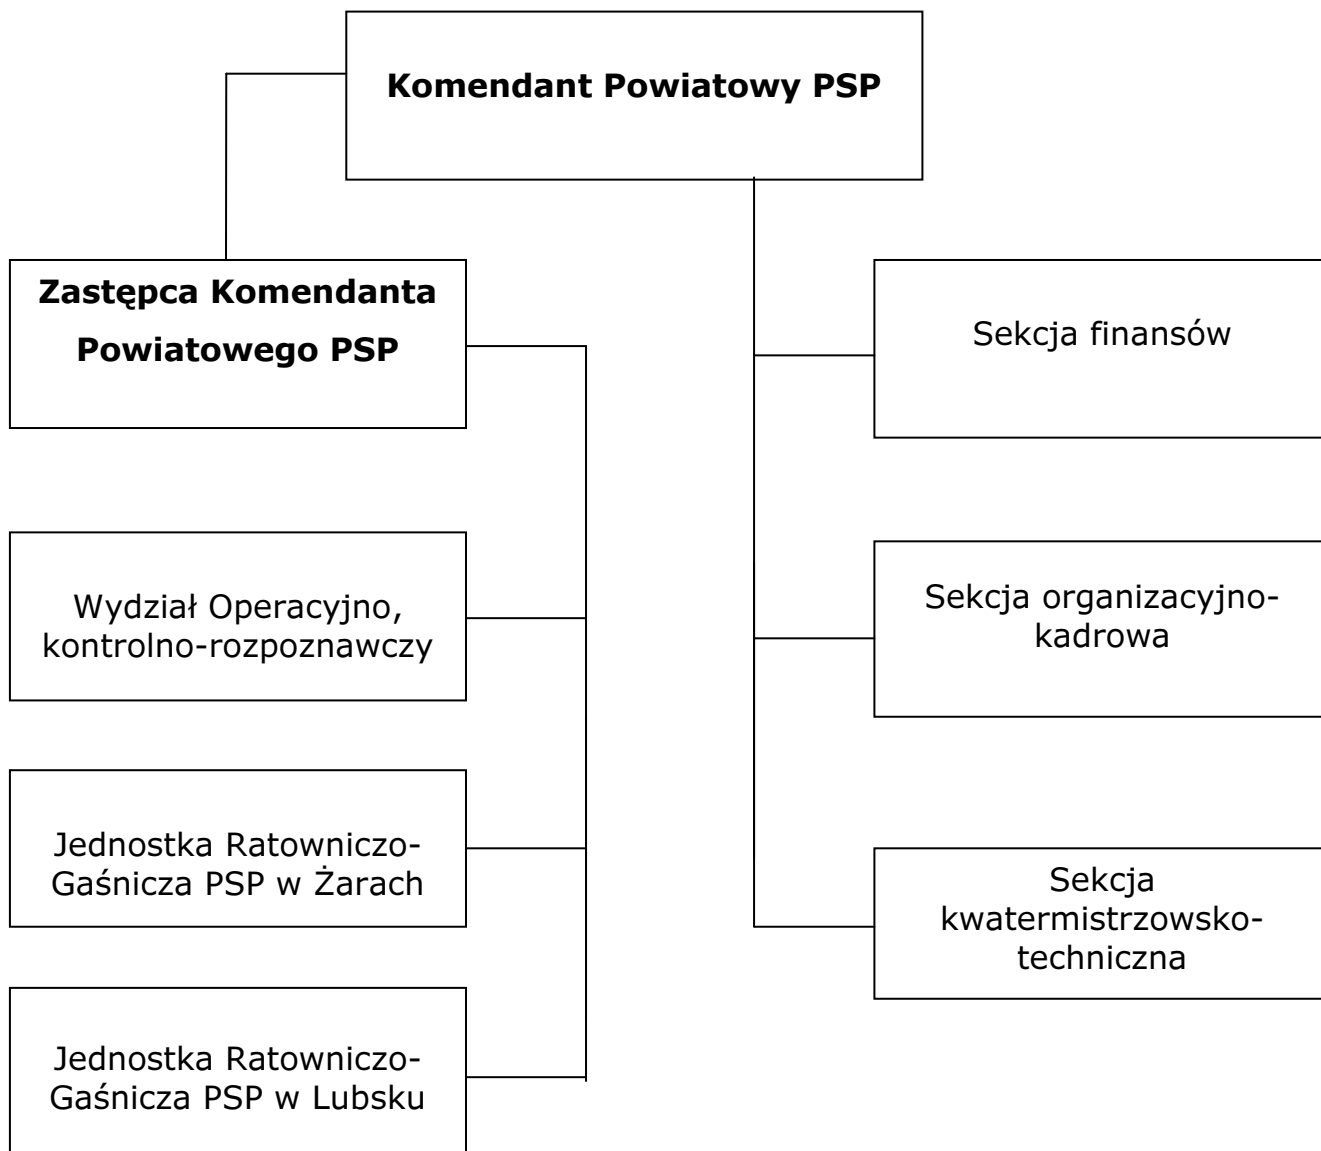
Komendant Powiatowy PSP

Zastępca Komendanta Powiatowego PSP

Wydział Operacyjno, kontrolno-rozpoznawczy

Jednostka Ratowniczo-Gaśnicza PSP w Żarach

Jednostka Ratowniczo-Gaśnicza PSP w Lubsku

Sekcja finansów

Sekcja organizacyjno-kadrowa

Sekcja kwatermistrzowsko-techniczna